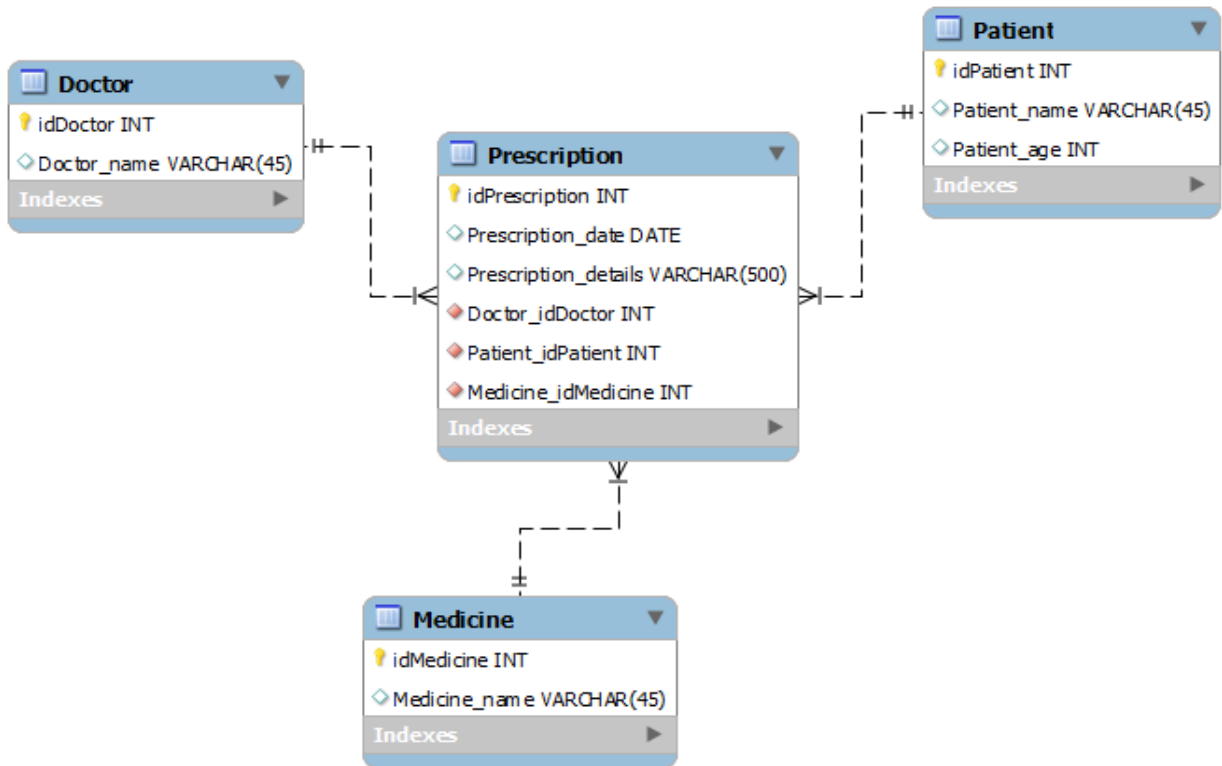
Doctor
idDoctor INT
Doctor_name VARCHAR(45)
Indexes

Prescription
idPrescription INT
Prescription_date DATE
Prescription_details VARCHAR(500)
Doctor_idDoctor INT
Patient_idPatient INT
Medicine_idMedicine INT
Indexes

Patient
idPatient INT
Patient_name VARCHAR(45)
Patient_age INT
Indexes

Medicine
idMedicine INT
Medicine_name VARCHAR(45)
Indexes